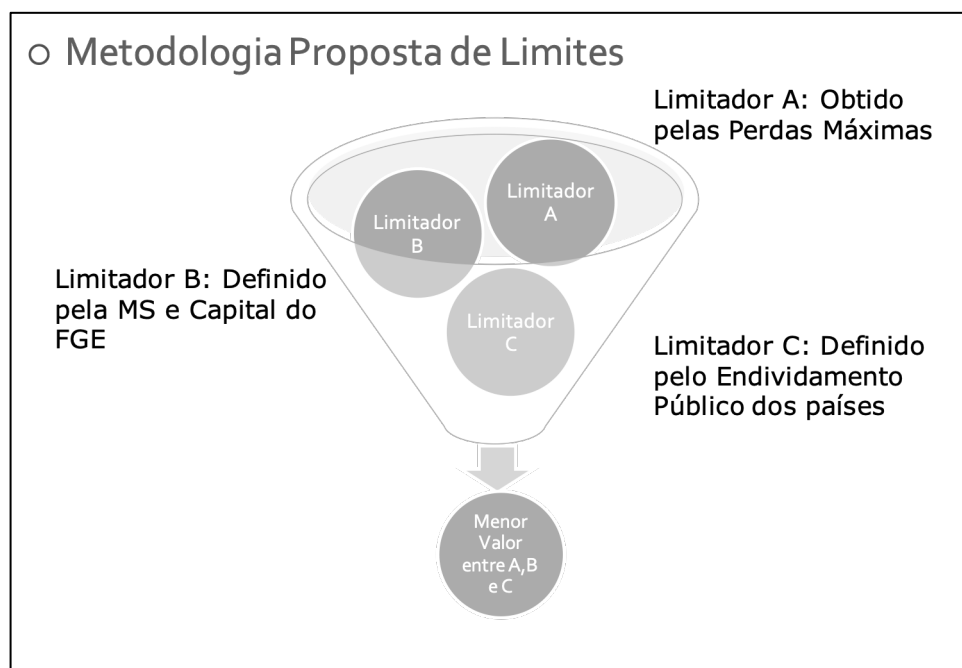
○ Metodologia Proposta de Limites

Limitador A: Obtido pelas Perdas Máximas

Limitador A

Limitador B

Limitador B: Definido pela MS e Capital do FGE

Limitador C

Limitador C: Definido pelo Endividamento Público dos países

Menor Valor entre A,B e C